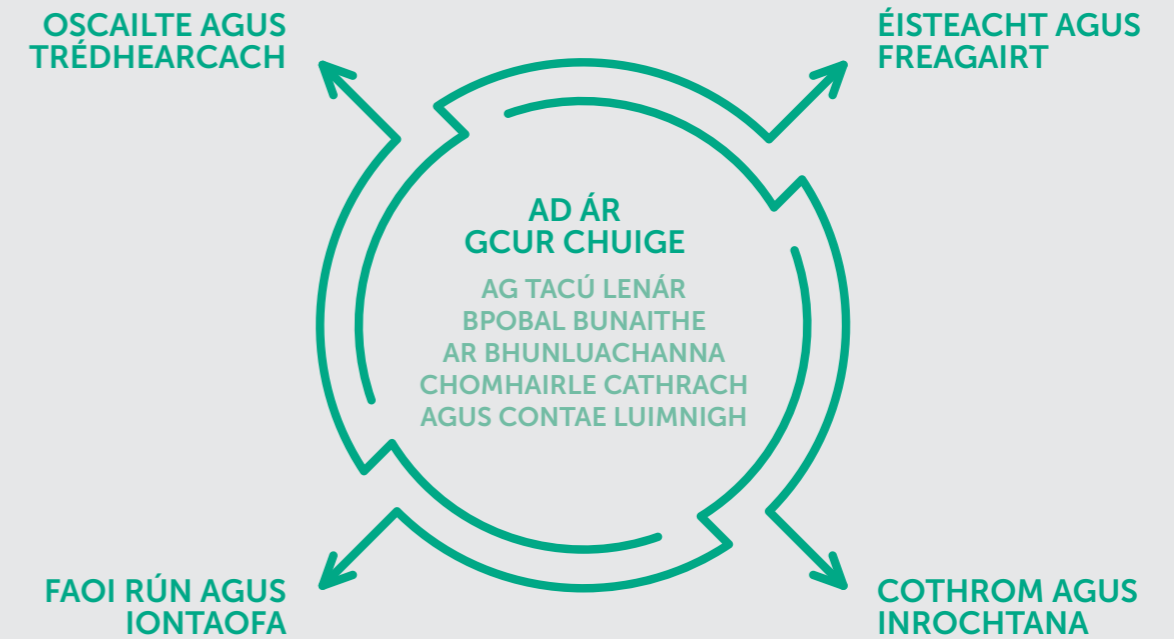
OSCAILTE AGUS TRÉDHEARCACH

ÉISTEACHT AGUS FREAGAIRT

AD ÁR GCUR CHUIGE

AG TACÚ LENÁR BPOBAL BUNAITHE AR BHUNLUACHANNA CHOMHAIRLE CATHRACH AGUS CONTAE LUIMNIGH

FAOI RÚN AGUS IONTAOFA

COTHROM AGUS INROCHTANA